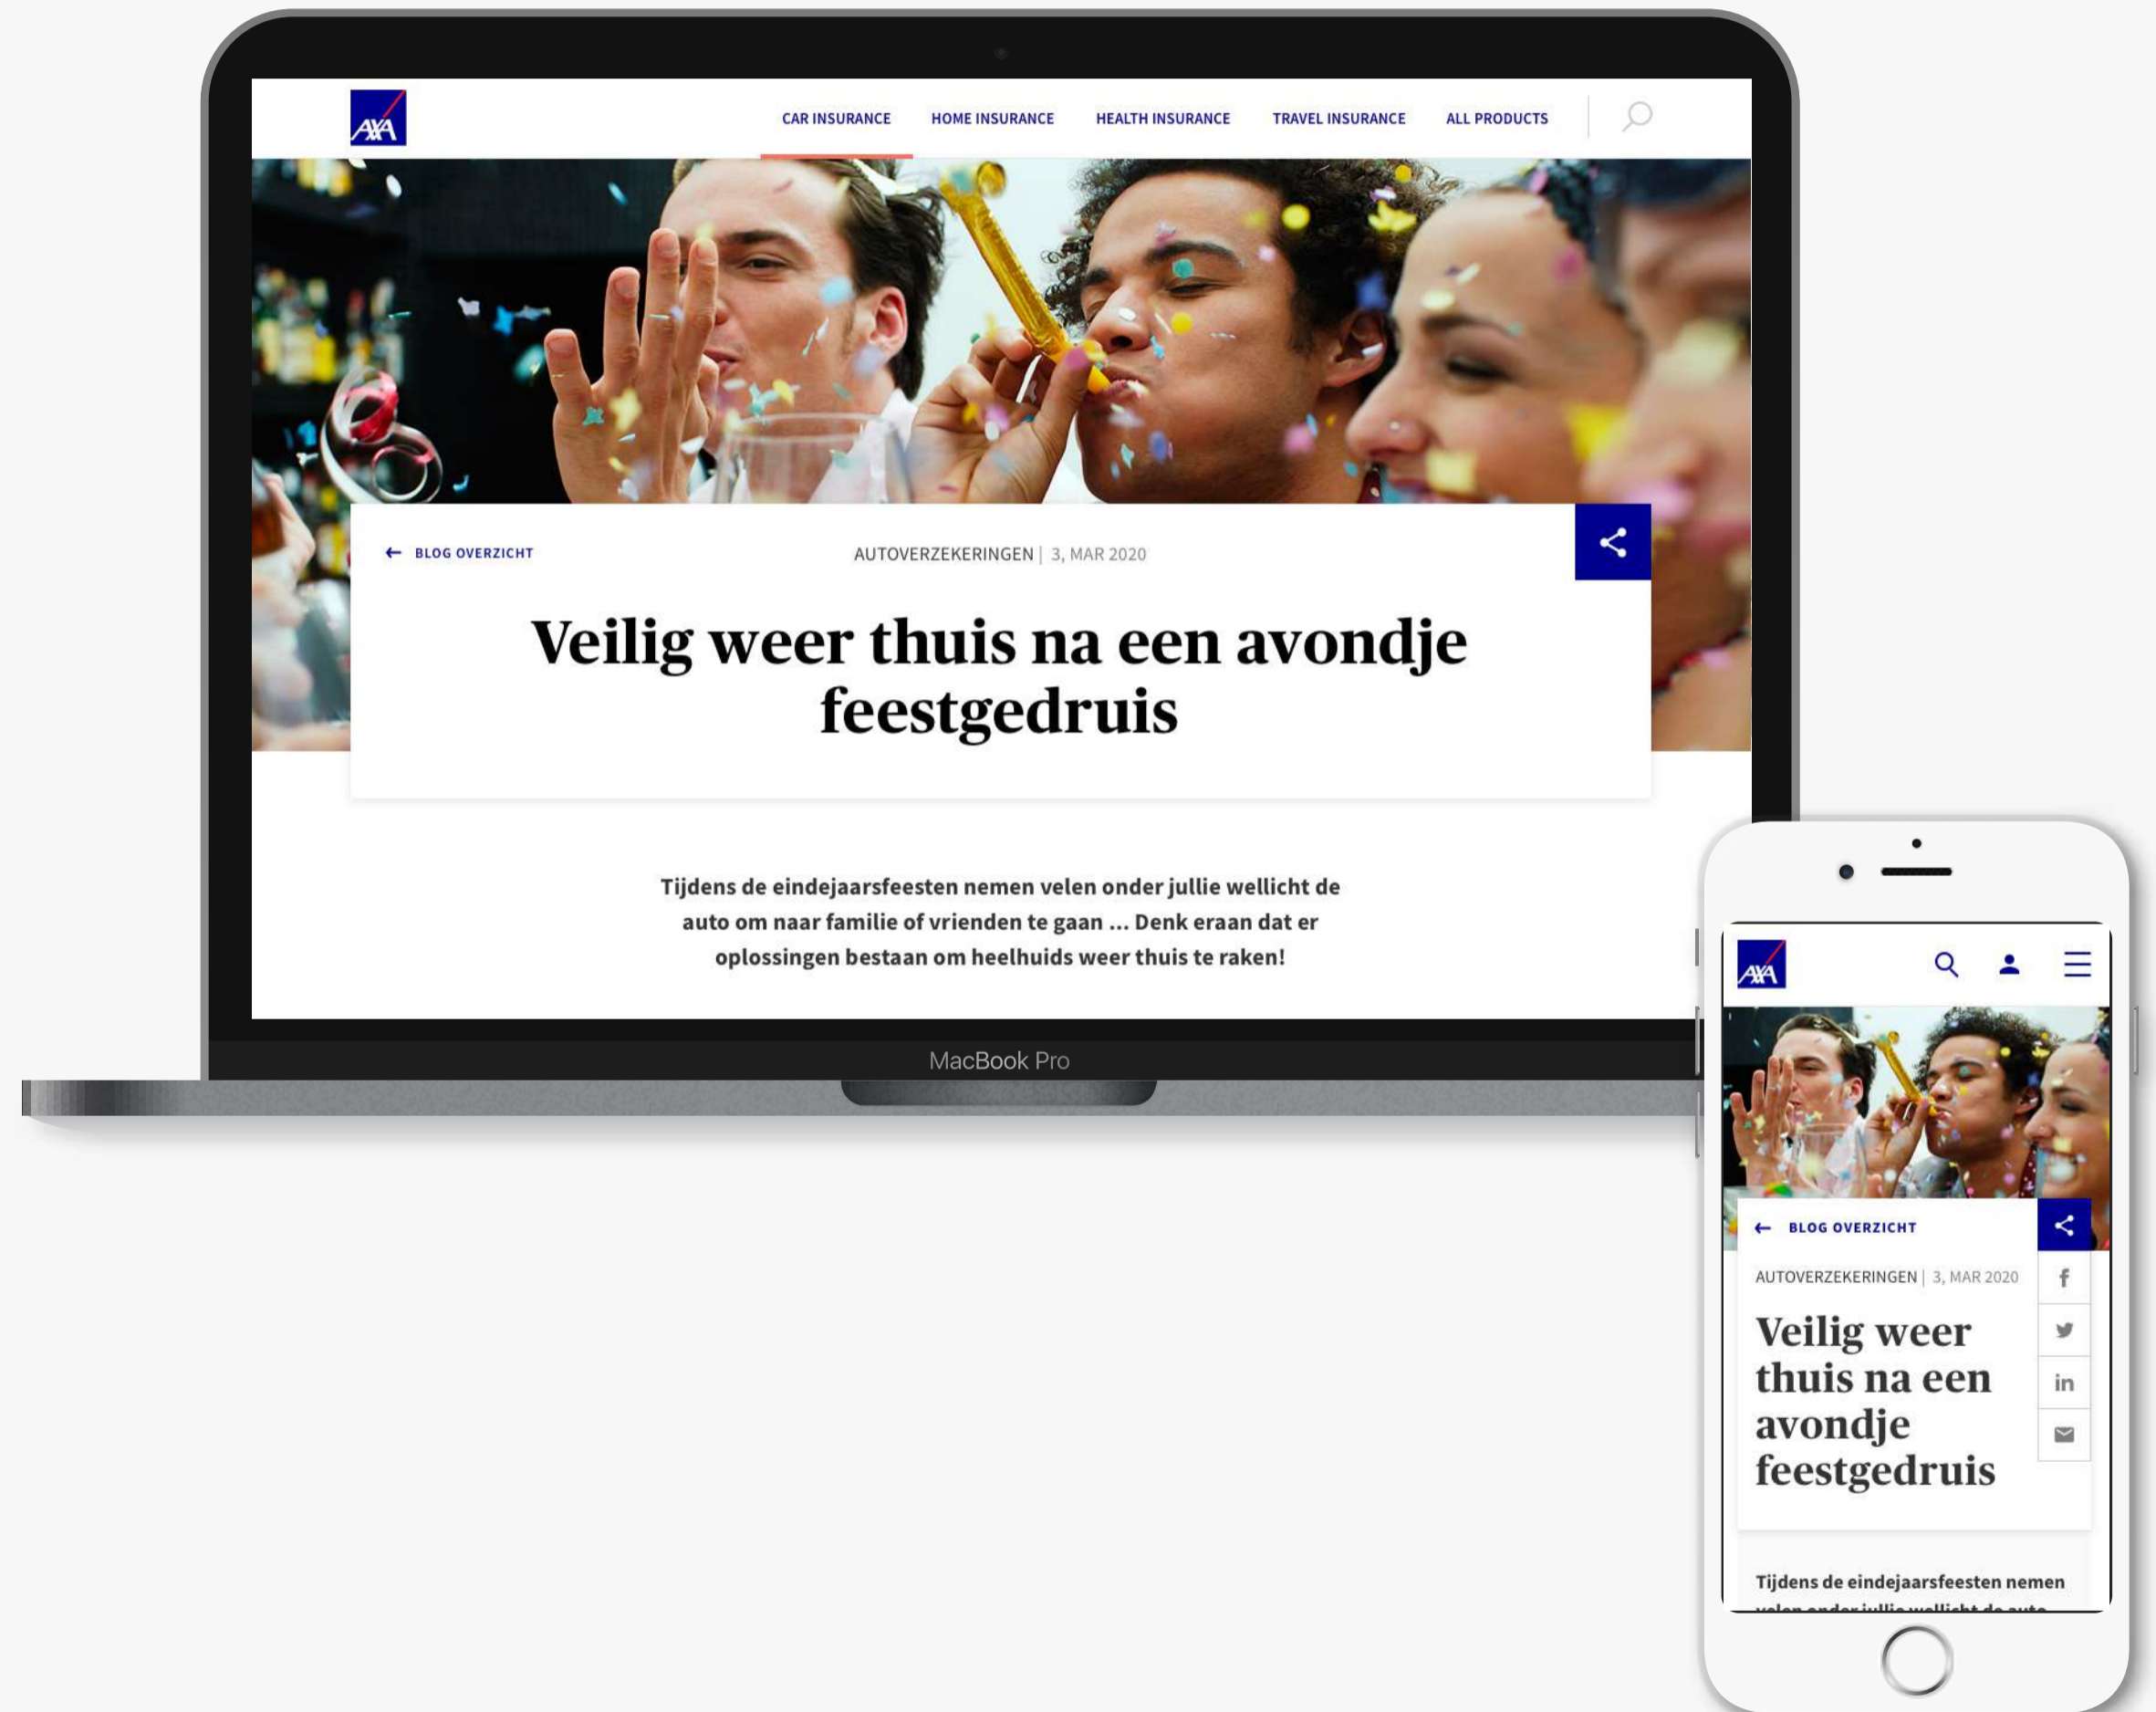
AXA

CAR INSURANCE HOME INSURANCE HEALTH INSURANCE TRAVEL INSURANCE ALL PRODUCTS

← BLOG OVERZICHT

AUTOVERZEKERINGEN | 3, MAR 2020

Veilig weer thuis na een avondje feestgedruis

Tijdens de eindejaarsfeesten nemen velen onder jullie wellicht de auto om naar familie of vrienden te gaan ... Denk eraan dat er oplossingen bestaan om heelhuids weer thuis te raken!

MacBook Pro

AXA

← BLOG OVERZICHT

AUTOVERZEKERINGEN | 3, MAR 2020

Veilig weer thuis na een avondje feestgedruis

f

in

Tijdens de eindejaarsfeesten nemen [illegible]